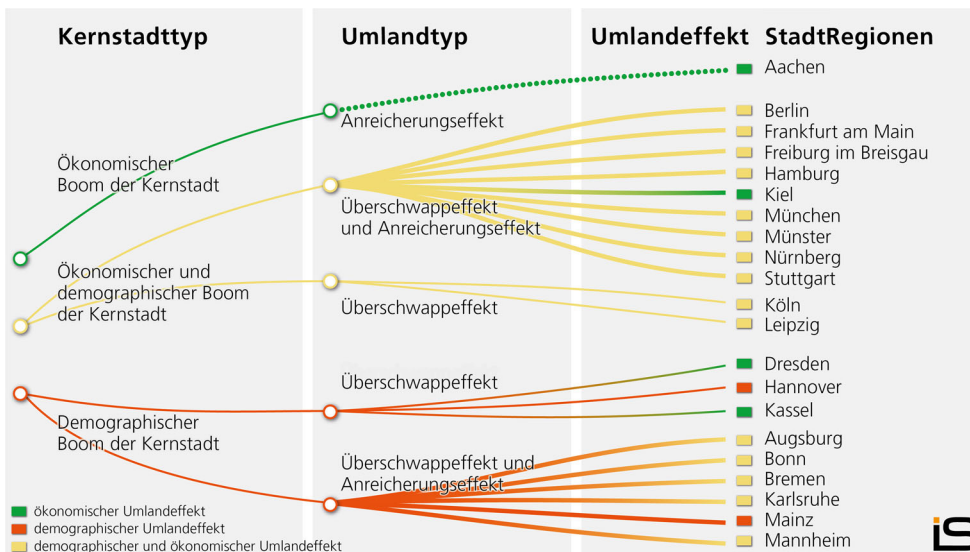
Kernstadttyp

Umlandtyp

Umlandeffekt

StadtRegionen

Ökonomischer Boom der Kernstadt

Ökonomischer und demographischer Boom der Kernstadt

Demographischer Boom der Kernstadt

Anreicherungseffekt

Überschwappeffekt und Anreicherungseffekt

Überschwappeffekt

Überschwappeffekt

Überschwappeffekt und Anreicherungseffekt

Aachen
Berlin
Frankfurt am Main
Freiburg im Breisgau
Hamburg
Kiel
München
Münster
Nürnberg
Stuttgart
Köln
Leipzig
Dresden
Hannover
Kassel
Augsburg
Bonn
Bremen
Karlsruhe
Mainz
Mannheim

ökonomischer Umlandeffekt
demographischer Umlandeffekt
demographischer und ökonomischer Umlandeffekt